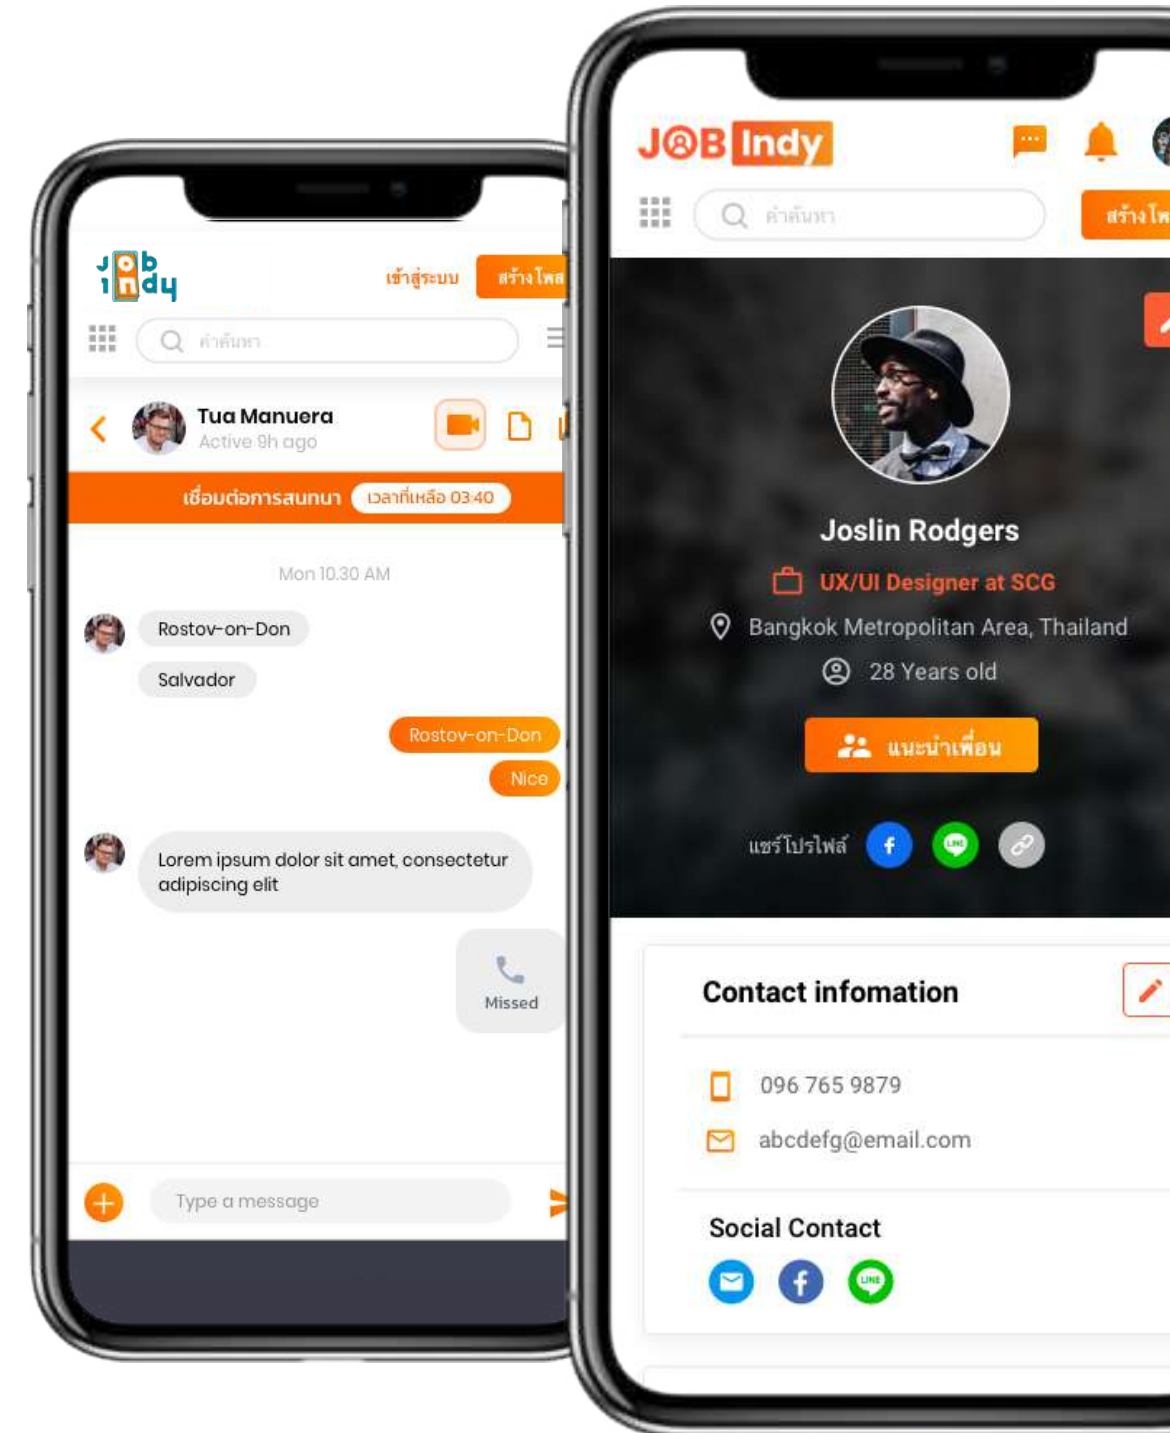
job indy
เข้าสู่ระบบ
สร้างโพส
ค้นหา
Tua Manuera
Active 9h ago
เชื่อมต่อการสนทนา
เวลาที่เหลือ 03:40
Mon 10.30 AM
Rostov-on-Don
Salvador
Rostov-on-Don
Nice
Lorem ipsum dolor sit amet, consectetur adipiscing elit
Missed
Type a message

J@B Indy
ค้นหา
สร้างโพ
Joslin Rodgers
UX/UI Designer at SCG
Bangkok Metropolitan Area, Thailand
28 Years old
แนะนำเพื่อน
แชร์โปรไฟล์
Contact infomation
096 765 9879
abcdefg@email.com
Social Contact